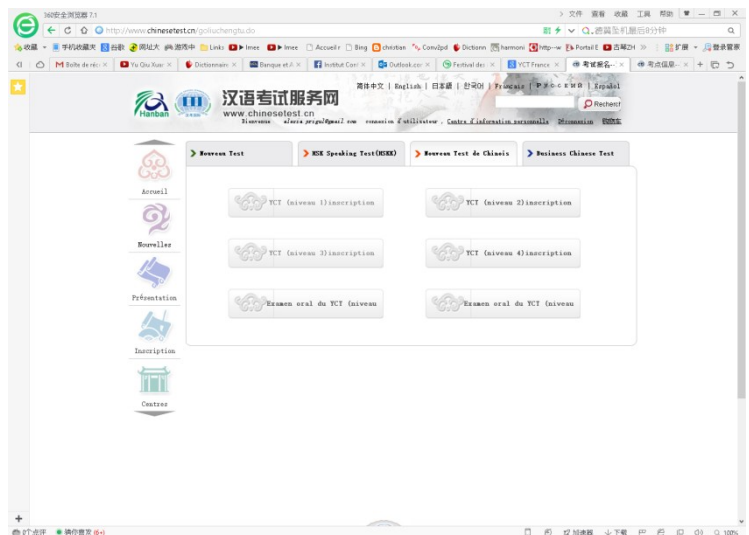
360安全浏览器 7.1

文件 查看 收藏 工具 帮助

http://www.chinesetest.cn/gosuchengtu.do

收藏 手机收藏夹 谷歌 网址大全 游戏中心 Links Imee Imee Accueil Bing christian Conv2pd Dictionn harmoni http--w Portail E 百度ZH 扩展 登录管家

M Boîte de réc Yu Qiu Xuar Dictionnaire Banque et A Institut Conf Outlook.cor Festival des YCT France 考试报名 考点信息

汉语考试服务网
www.chinesetest.cn

简体中文 | English | 日本語 | 한국어 | Français | Русский | Español

Recherch

Bienvenue alexia.yuyu@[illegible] connexion d'utilisateur , Centre d'information personnelle Déconnexion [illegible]

Accueil

Nouvelles

Présentation

Inscription

Centres

Nouveau Test

HSK Speaking Test(HSKK)

Nouveau Test de Chinois

Business Chinese Test

YCT (niveau 1)inscription

YCT (niveau 2)inscription

YCT (niveau 3)inscription

YCT (niveau 4)inscription

Examen oral du YCT (niveau

Examen oral du YCT (niveau

加速器 下载 100%